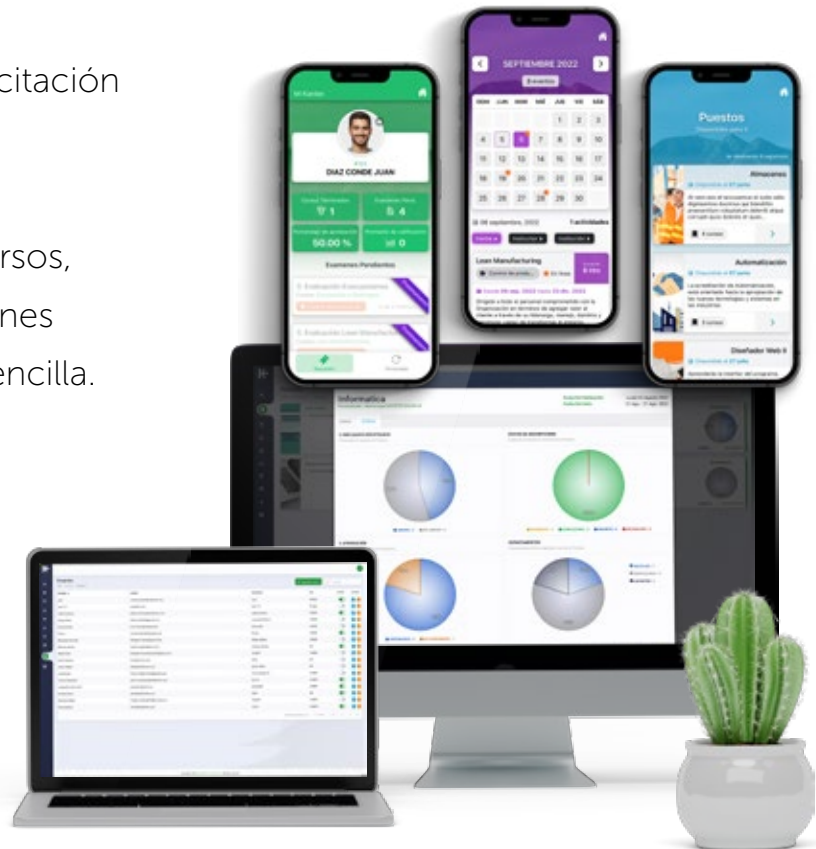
citación

rsos,
nes
encilla.

Mi Kardex

DIAZ CONDE JUAN

Cursos Terminados
1

Examenes Hoy
4

Porcentaje de aprobación
50.00 %

Promedio de calificación
0

Examenes Pendientes

SEPTIEMBRE 2022
8 eventos

| DOM | LUN | MAR | MIÉ | JUE | VIE | SÁB |
|---|---|---|---|---|---|---|
| | | | | 1 | 2 | 3 |
| 4 | 5 | 6 | 7 | 8 | 9 | 10 |
| 11 | 12 | 13 | 14 | 15 | 16 | 17 |
| 18 | 19 | 20 | 21 | 22 | 23 | 24 |
| 25 | 26 | 27 | 28 | 29 | 30 | |

06 septiembre 2022
1 actividades

Lean Manufacturing

Puestos

Almacenes

Automatización

Diseñador Web II

Informatica